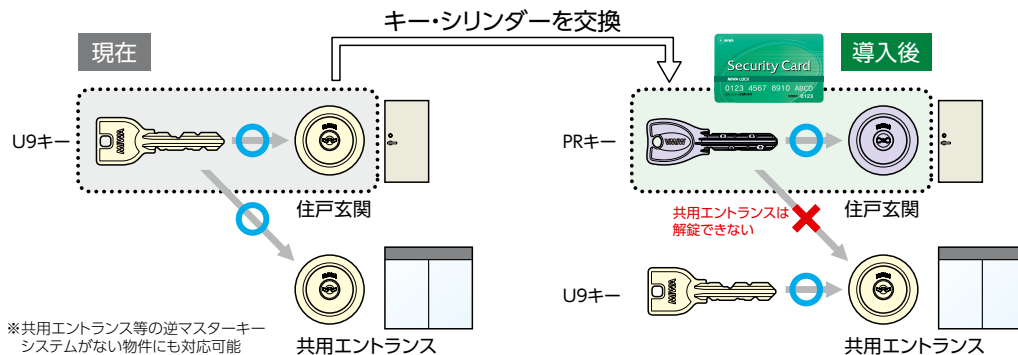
キー・シリンダーを交換

現在

U9キー

住戸玄関

共用エントランス

※共用エントランス等の逆マスターキーシステムがない物件にも対応可能

導入後

Security Card

0123 4567 8910 ABCD

PRキー

住戸玄関

共用エントランスは解錠できない

U9キー

共用エントランス